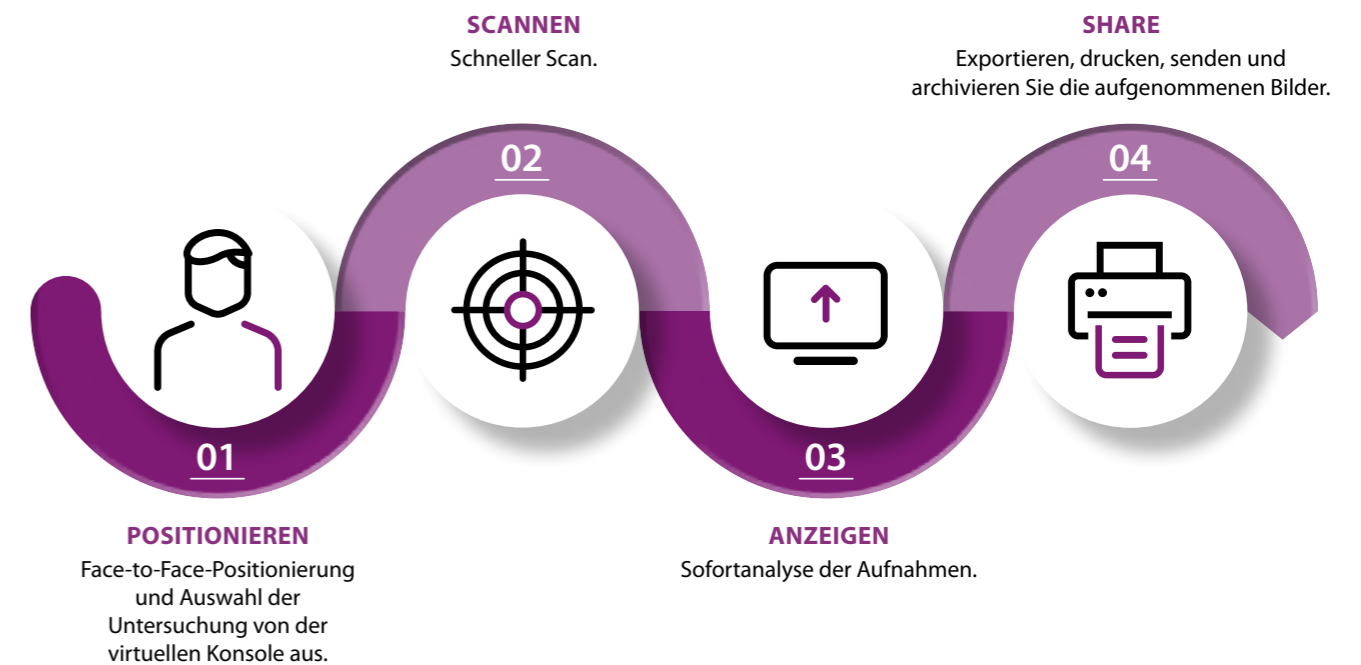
01

POSITIONIEREN
Face-to-Face-Positionierung und Auswahl der Untersuchung von der virtuellen Konsole aus.

02

SCANNEN
Schneller Scan.

03

ANZEIGEN
Sofortanalyse der Aufnahmen.

04

SHARE
Exportieren, drucken, senden und archivieren Sie die aufgenommenen Bilder.